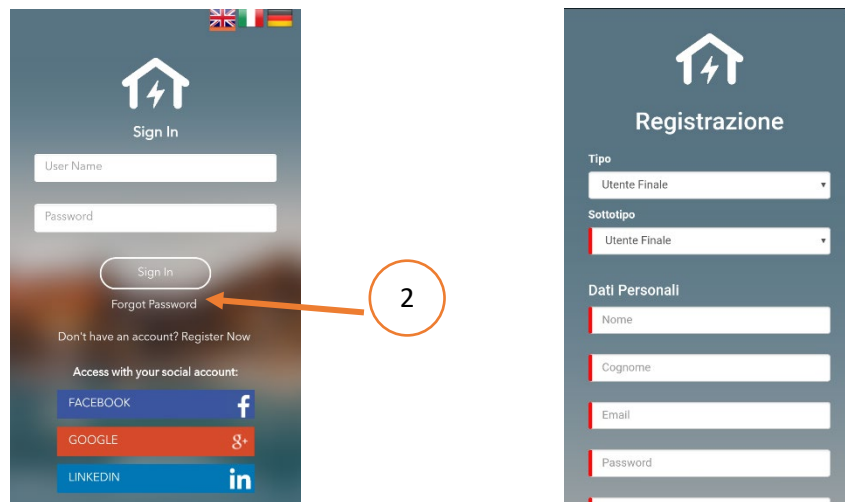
Sign In

User Name

Password

Sign In

Forgot Password

Don't have an account? Register Now

Access with your social account:

FACEBOOK f

GOOGLE g+

LINKEDIN in

2

Registrazione

Tipo

Utente Finale

Sottotipo

Utente Finale

Dati Personali

Nome

Cognome

Email

Password